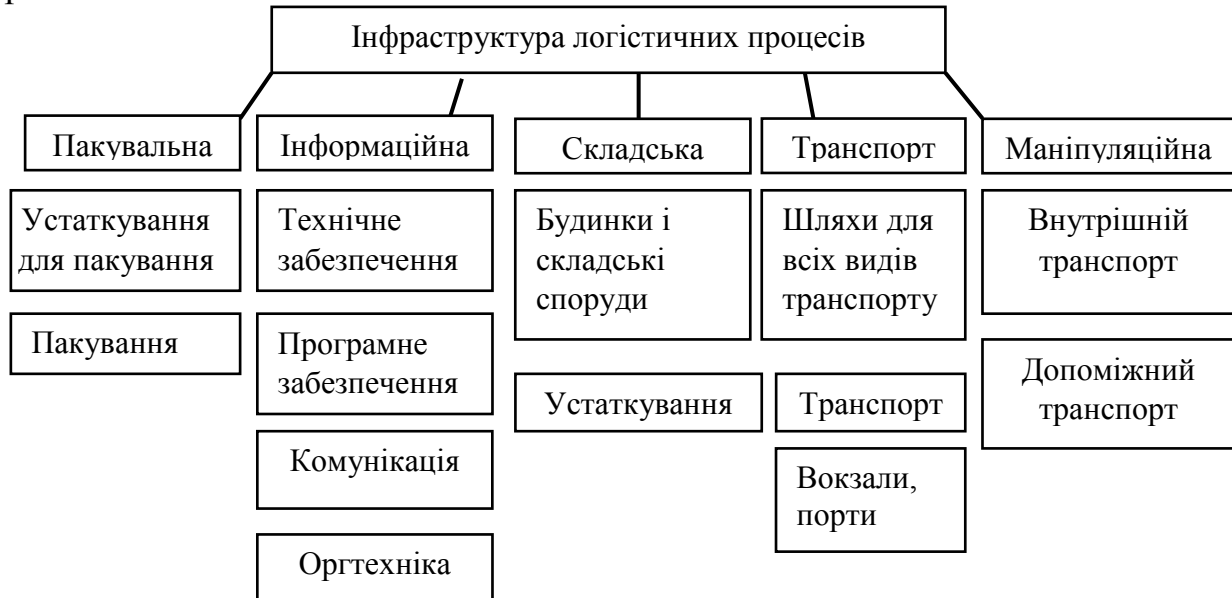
Інфраструктура логістичних процесів

Пакувальна

Устаткування для пакування

Пакування

Інформаційна

Технічне забезпечення

Програмне забезпечення

Комунікація

Оргтехніка

Складська

Будинки і складські споруди

Устаткування

Транспорт

Шляхи для всіх видів транспорту

Транспорт

Вокзали, порти

Маніпуляційна

Внутрішній транспорт

Допоміжний транспорт